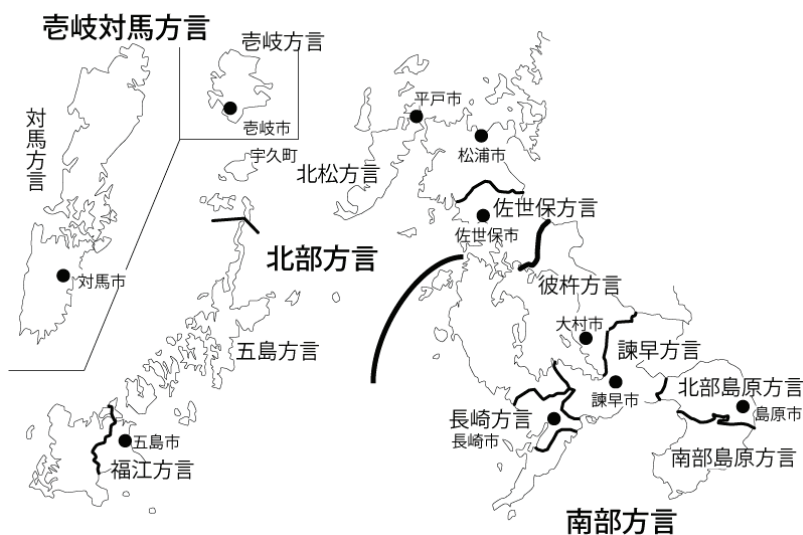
壱岐対馬方言

壱岐方言

壱岐市

対馬方言

対馬市

宇久町

平戸市

松浦市

北松方言

佐世保方言

佐世保市

北部方言

彼杵方言

五島方言

大村市

諫早方言

諫早市

北部島原方言

島原市

長崎方言

長崎市

南部島原方言

五島市

福江方言

南部方言